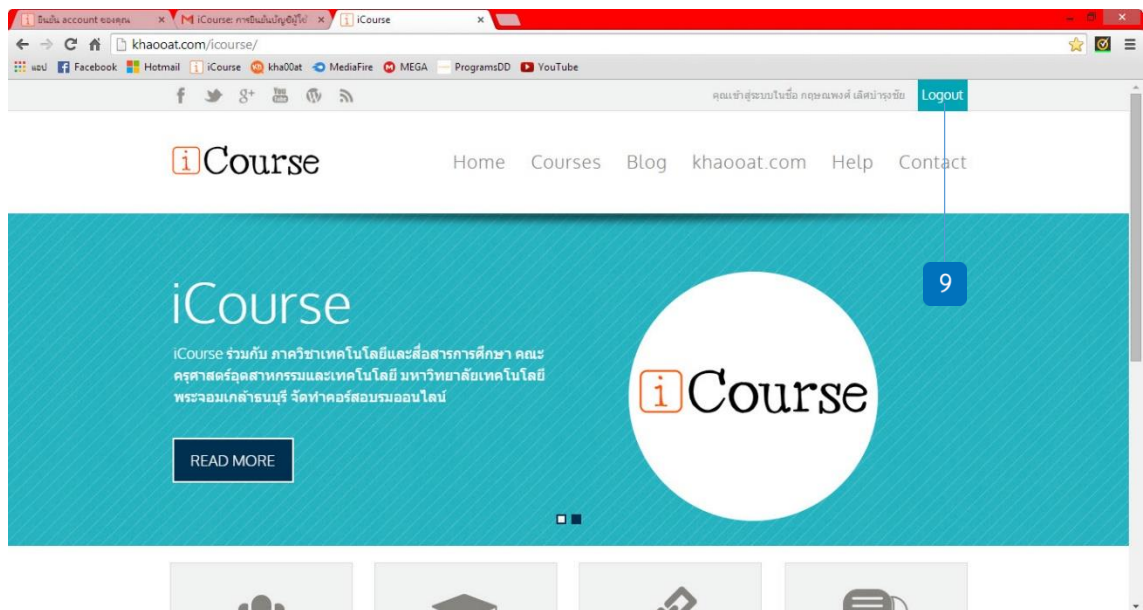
ยืนยัน account ของคุณ ×
iCourse: การยืนยันบัญชีผู้ใช้ ×
iCourse ×

khaooat.com/icourse/

แอป Facebook Hotmail iCourse kha00at MediaFire MEGA ProgramsDD YouTube

คุณเข้าสู่ระบบในชื่อ กฤษณพงศ์ เลิศบำรุงชัย Logout

iCourse

Home Courses Blog khaooat.com Help Contact

9

iCourse

iCourse ร่วมกับ ภาควิชาเทคโนโลยีและสื่อสารการศึกษา คณะครุศาสตร์อุตสาหกรรมและเทคโนโลยี มหาวิทยาลัยเทคโนโลยีพระจอมเกล้าธนบุรี จัดทำคอร์สอบรมออนไลน์

READ MORE

iCourse